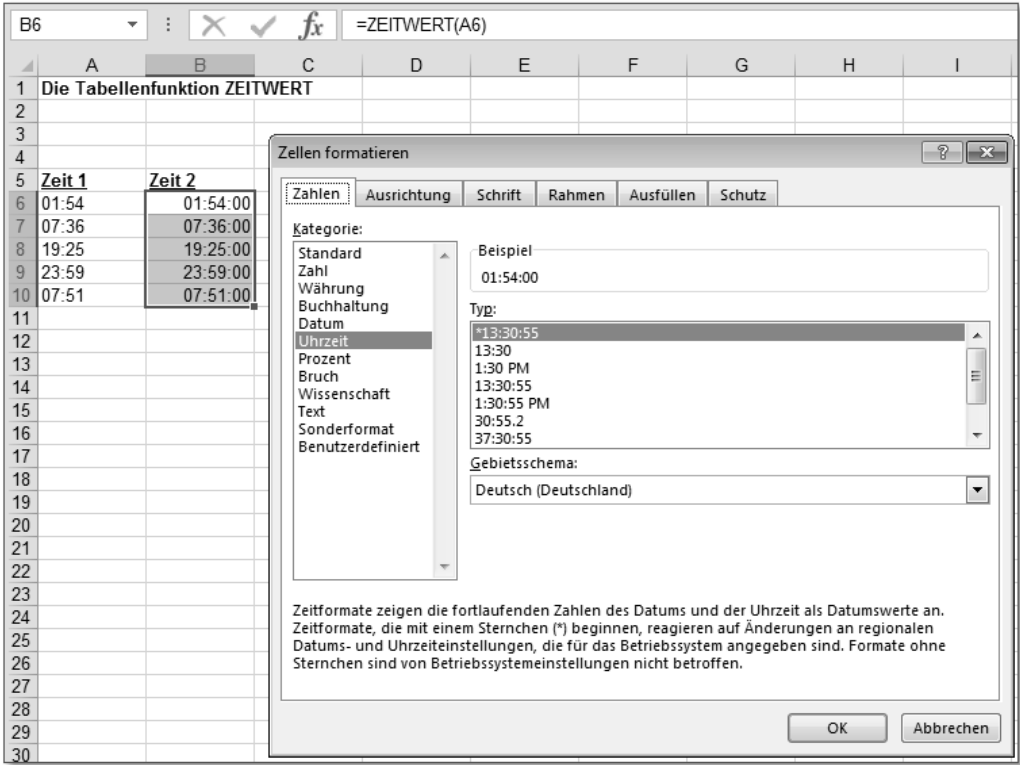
B6 | $f_x$ | =ZEITWERT(A6)

| | A | B | C | D | E | F | G | H | I |
|---|---|---|---|---|---|---|---|---|---|
| 1 | Die Tabellenfunktion ZEITWERT | | | | | | | | |
| 2 | | | | | | | | | |
| 3 | | | | | | | | | |
| 4 | | | | | | | | | |
| 5 | Zeit 1 | Zeit 2 | | | | | | | |
| 6 | 01:54 | 01:54:00 | | | | | | | |
| 7 | 07:36 | 07:36:00 | | | | | | | |
| 8 | 19:25 | 19:25:00 | | | | | | | |
| 9 | 23:59 | 23:59:00 | | | | | | | |
| 10 | 07:51 | 07:51:00 | | | | | | | |
| 11 | | | | | | | | | |
| 12 | | | | | | | | | |
| 13 | | | | | | | | | |
| 14 | | | | | | | | | |
| 15 | | | | | | | | | |
| 16 | | | | | | | | | |
| 17 | | | | | | | | | |
| 18 | | | | | | | | | |
| 19 | | | | | | | | | |
| 20 | | | | | | | | | |
| 21 | | | | | | | | | |
| 22 | | | | | | | | | |
| 23 | | | | | | | | | |
| 24 | | | | | | | | | |
| 25 | | | | | | | | | |
| 26 | | | | | | | | | |
| 27 | | | | | | | | | |
| 28 | | | | | | | | | |
| 29 | | | | | | | | | |
| 30 | | | | | | | | | |

Zellen formatieren

Zahlen | Ausrichtung | Schrift | Rahmen | Ausfüllen | Schutz

Kategorie:
Standard
Zahl
Währung
Buchhaltung
Datum
Uhrzeit
Prozent
Bruch
Wissenschaft
Text
Sonderformat
Benutzerdefiniert

Beispiel
01:54:00

Typ:
*13:30:55
13:30
1:30 PM
13:30:55
1:30:55 PM
30:55.2
37:30:55

Gebietsschema:
Deutsch (Deutschland)

Zeitformate zeigen die fortlaufenden Zahlen des Datums und der Uhrzeit als Datumswerte an. Zeitformate, die mit einem Sternchen (*) beginnen, reagieren auf Änderungen an regionalen Datums- und Uhrzeiteinstellungen, die für das Betriebssystem angegeben sind. Formate ohne Sternchen sind von Betriebssystemeinstellungen nicht betroffen.

OK | Abbrechen